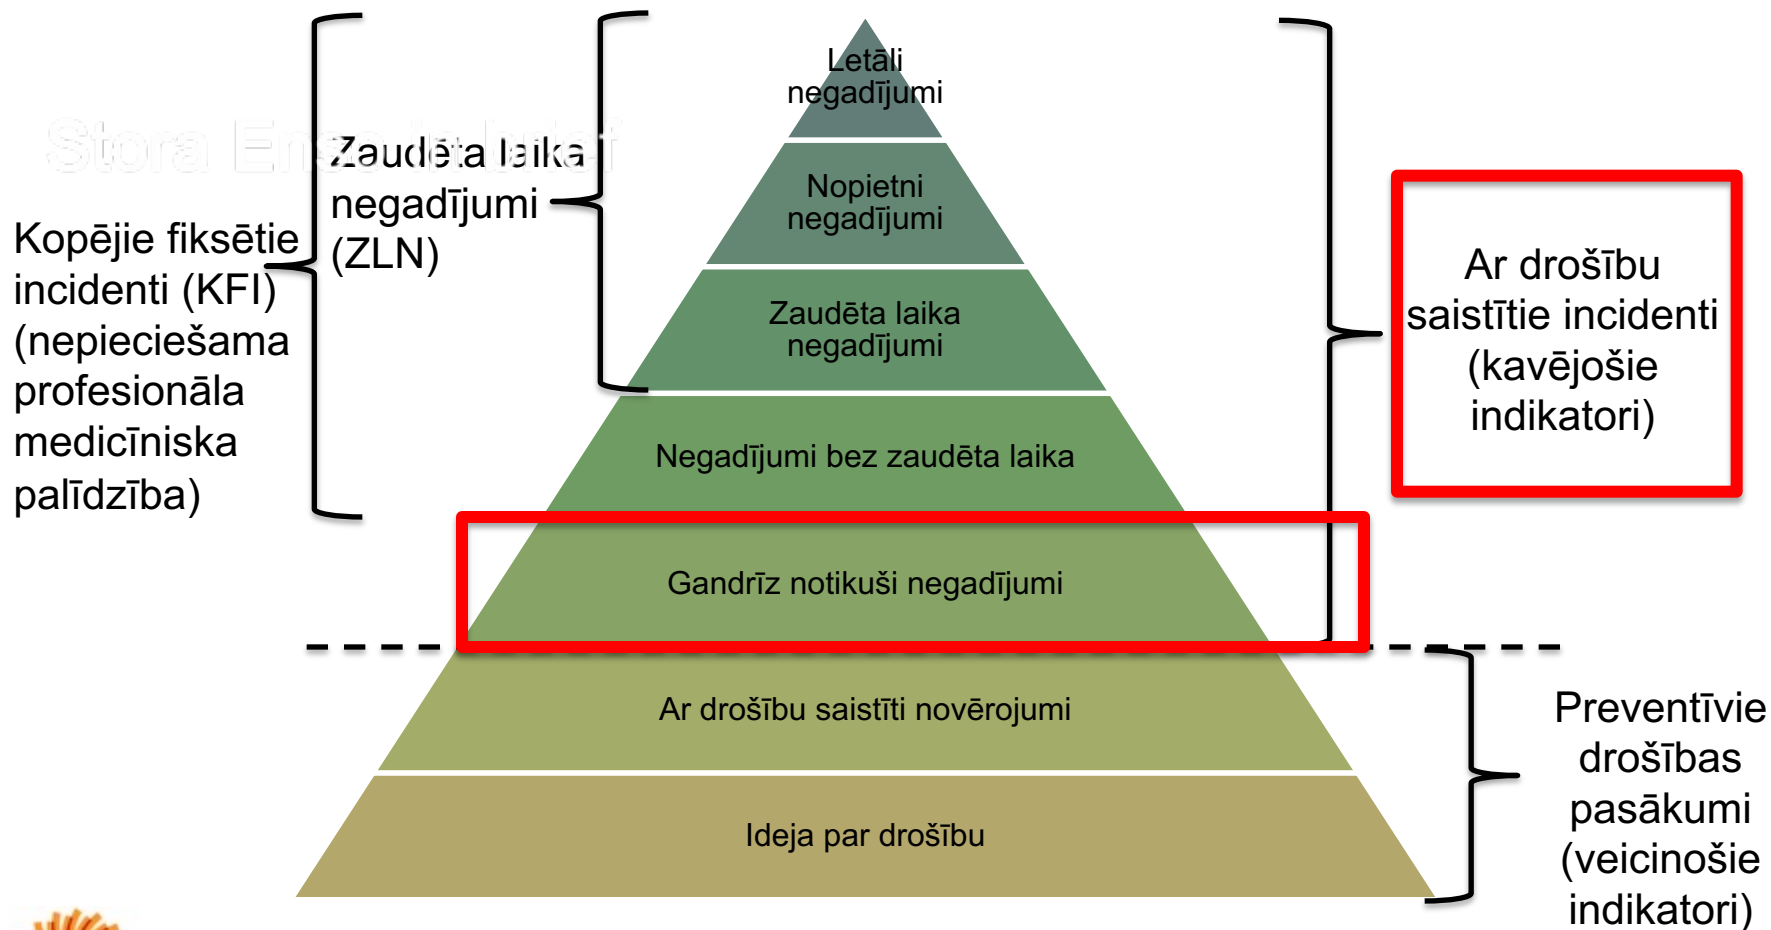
Letāli negadījumi

Nopietni negadījumi

Zaudēta laika negadījumi

Negadījumi bez zaudēta laika

Gandrīz notikuši negadījumi

Ar drošību saistīti novērojumi

Ideja par drošību

Kopējie fiksētie incidenti (KFI) (nepieciešama profesionāla medicīniska palīdzība)

Zaudēta laika negadījumi (ZLN)

Stora Enso in brief

Ar drošību saistītie incidenti (kavējošie indikatori)

Preventīvie drošības pasākumi (veicinošie indikatori)